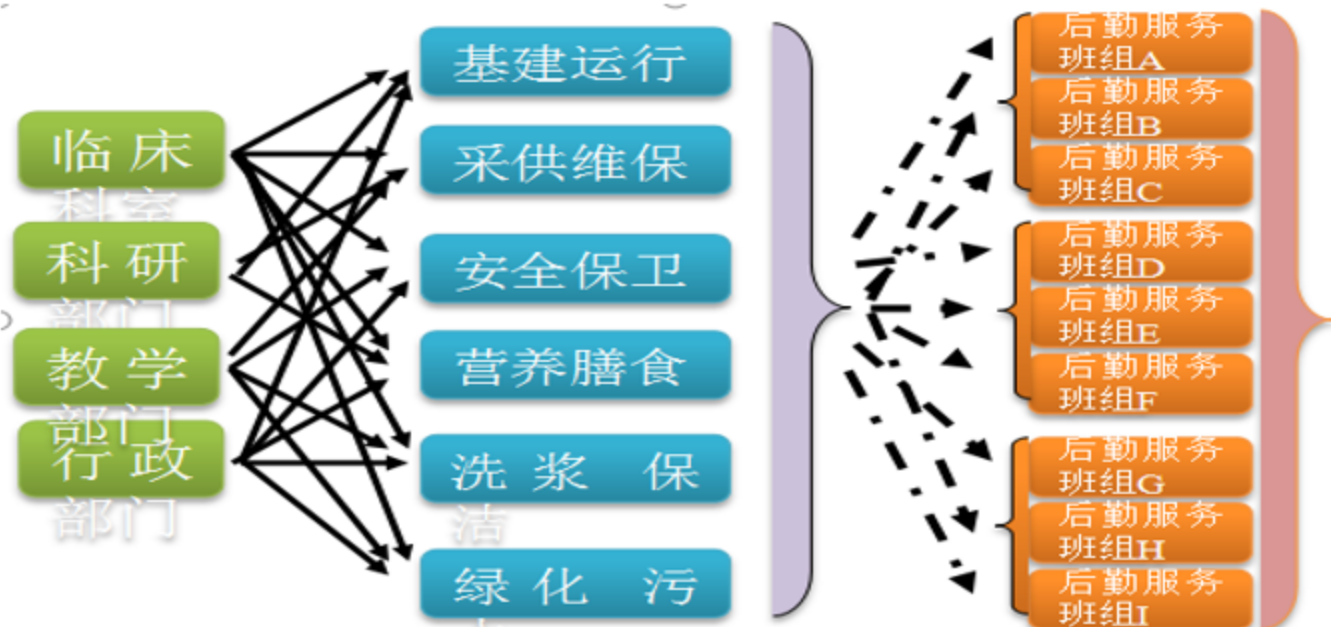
临床科室

科研部门

教学部门

行政部门

基建运行

采供维保

安全保卫

营养膳食

洗浆 保洁

绿化 污

后勤服务班组A

后勤服务班组B

后勤服务班组C

后勤服务班组D

后勤服务班组E

后勤服务班组F

后勤服务班组G

后勤服务班组H

后勤服务班组I